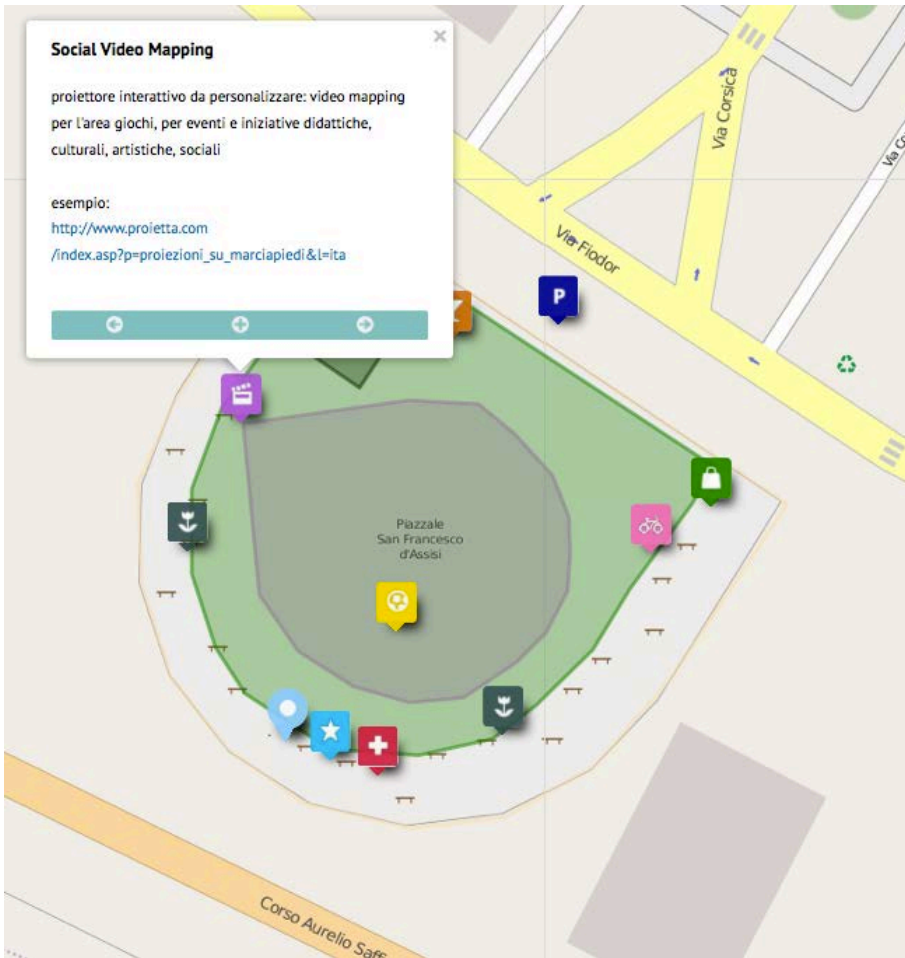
Social Video Mapping

×

proiettore interattivo da personalizzare: video mapping per l'area giochi, per eventi e iniziative didattiche, culturali, artistiche, sociali

esempio:
http://www.proietta.com/index.asp?p=proiezioni_su_marciapiedi&l=ita

Via Corsica

Via Fiodor

P

Piazzale San Francesco d'Assisi

Corso Aurelio Saff